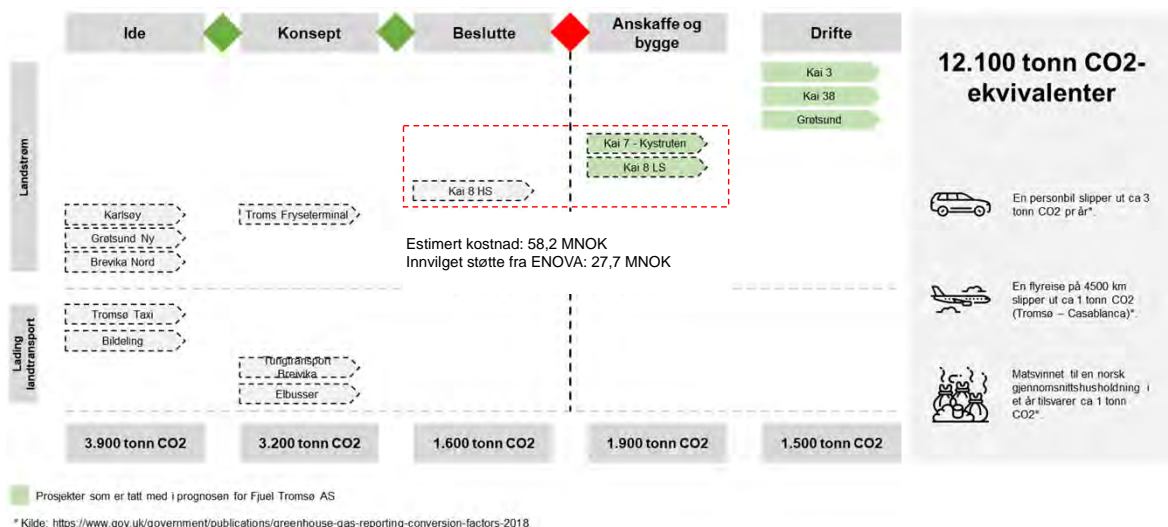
Ide

Konsept

Beslutte

Anskaffe og bygge

Drifte

Landstrøm

Kai 3

Kai 38

Grøtsund

Kai 7 - Kystruten

Kai 8 LS

Kai 8 HS

Karlsøy

Grøtsund Ny

Brevika Nord

Troms Fryseterminal

Estimert kostnad: 58,2 MNOK
Innvilget støtte fra ENOVA: 27,7 MNOK

Lading landtransport

Tromsø Taxi

Bildeling

Tungtransport Brevika

Elbusser

3.900 tonn CO2

3.200 tonn CO2

1.600 tonn CO2

1.900 tonn CO2

1.500 tonn CO2

12.100 tonn CO2-ekvivalenter

En personbil slipper ut ca 3 tonn CO2 pr år*.

En flyreise på 4500 km slipper ut ca 1 tonn CO2 (Tromsø – Casablanca)*.

Matsvinnet til en norsk gjennomsnittshusholdning i et år tilsvarer ca 1 tonn CO2*.

Prosjekter som er tatt med i prognosen for Fjuel Tromsø AS

* Kilde: https://www.gov.uk/government/publications/greenhouse-gas-reporting-conversion-factors-2018